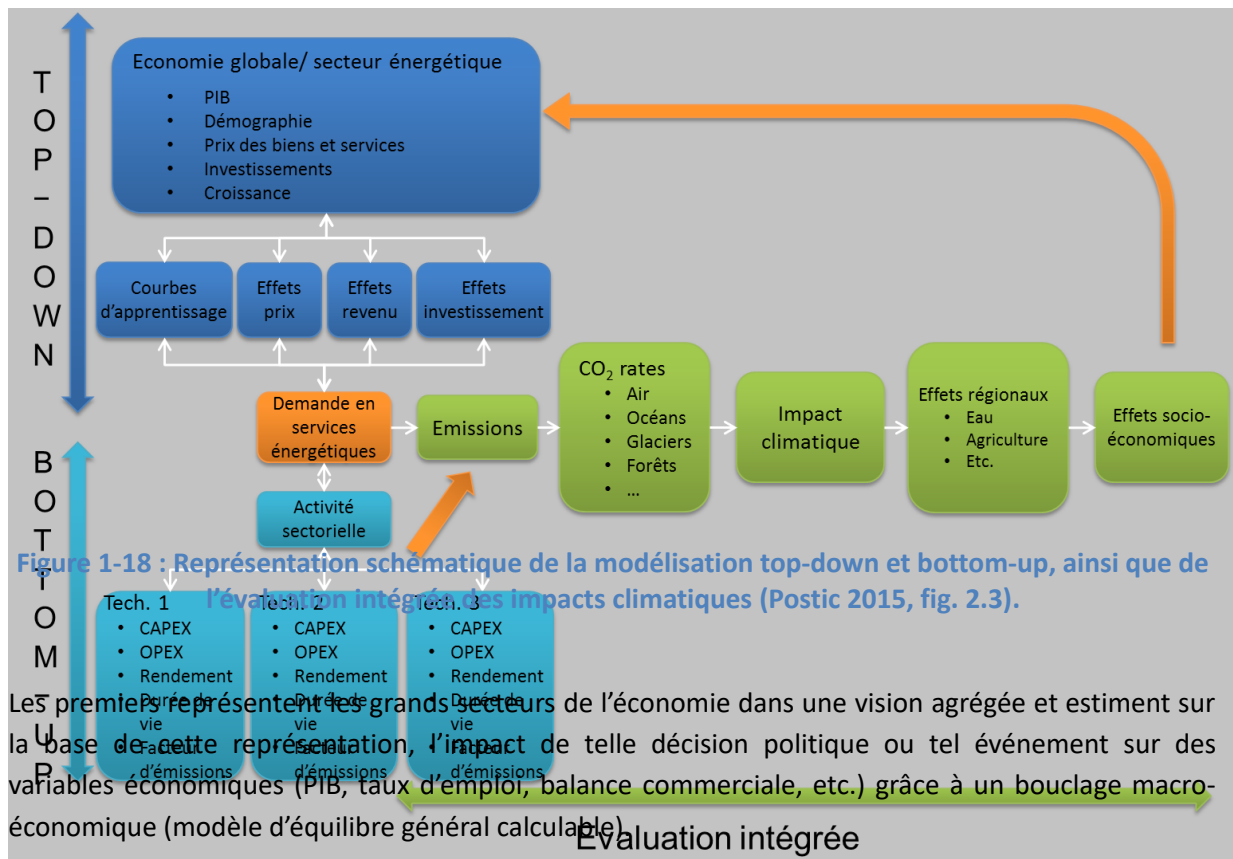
TOP – DOWN

Economie globale/ secteur énergétique
- PIB
- Démographie
- Prix des biens et services
- Investissements
- Croissance

Courbes d'apprentissage

Effets prix

Effets revenu

Effets investissement

Demande en services énergétiques

Emissions

$CO_2$ rates
- Air
- Océans
- Glaciers
- Forêts
- …

Impact climatique

Effets régionaux
- Eau
- Agriculture
- Etc.

Effets socio-économiques

BOTTOM – UP

Activité sectorielle

Figure 1-18 : Représentation schématique de la modélisation top-down et bottom-up, ainsi que de l'évaluation intégrée des impacts climatiques (Postic 2015, fig. 2.3).

Tech. 1
- CAPEX
- OPEX
- Rendement
- Durée de vie
- Facteur d'émissions

Tech. 2
- CAPEX
- OPEX
- Rendement
- Durée de vie
- Facteur d'émissions

Tech. 3
- CAPEX
- OPEX
- Rendement
- Durée de vie
- Facteur d'émissions

Les premiers représentent les grands secteurs de l'économie dans une vision agrégée et estiment sur la base de cette représentation, l'impact de telle décision politique ou tel événement sur des variables économiques (PIB, taux d'emploi, balance commerciale, etc.) grâce à un bouclage macro-économique (modèle d'équilibre général calculable).

Evaluation intégrée